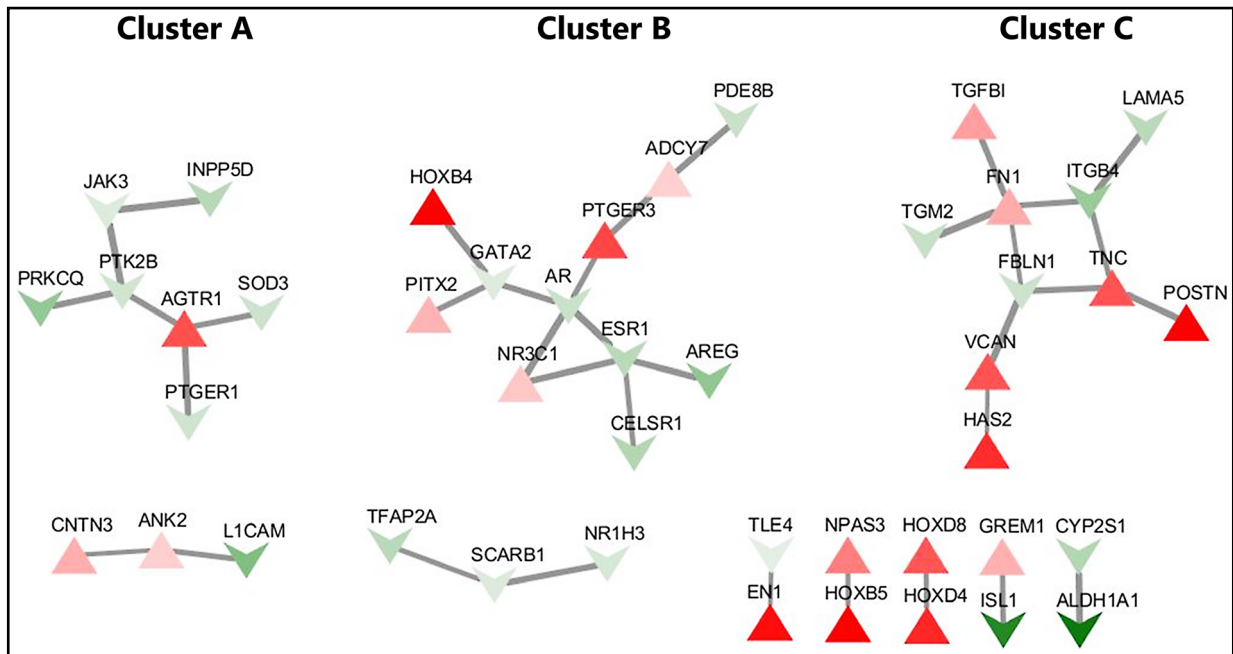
Cluster A

JAK3
INPP5D
PRKCQ
PTK2B
AGTR1
SOD3
PTGER1

CNTN3
ANK2
L1CAM

Cluster B

PDE8B
ADCY7
HOXB4
PTGER3
GATA2
PITX2
AR
ESR1
NR3C1
AREG
CELSR1

TFAP2A
SCARB1
NR1H3

Cluster C

TGFBI
LAMA5
FN1
ITGB4
TGM2
FBLN1
TNC
POSTN
VCAN
HAS2

TLE4
EN1
NPAS3
HOXB5
HOXD8
HOXD4
GREM1
ISL1
CYP2S1
ALDH1A1